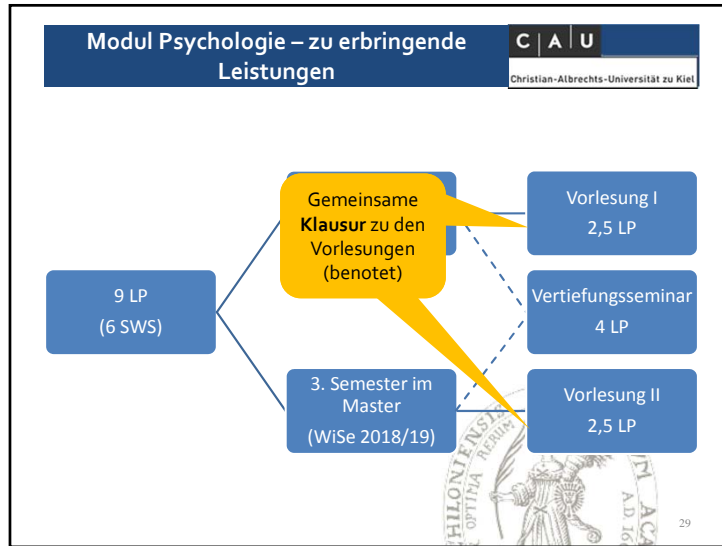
Modul Psychologie – zu erbringende Leistungen

C | A | U
Christian-Albrechts-Universität zu Kiel

9 LP
(6 SWS)

Gemeinsame **Klausur** zu den Vorlesungen (benotet)

3. Semester im Master
(WiSe 2018/19)

Vorlesung I
2,5 LP

Vertiefungsseminar
4 LP

Vorlesung II
2,5 LP

29